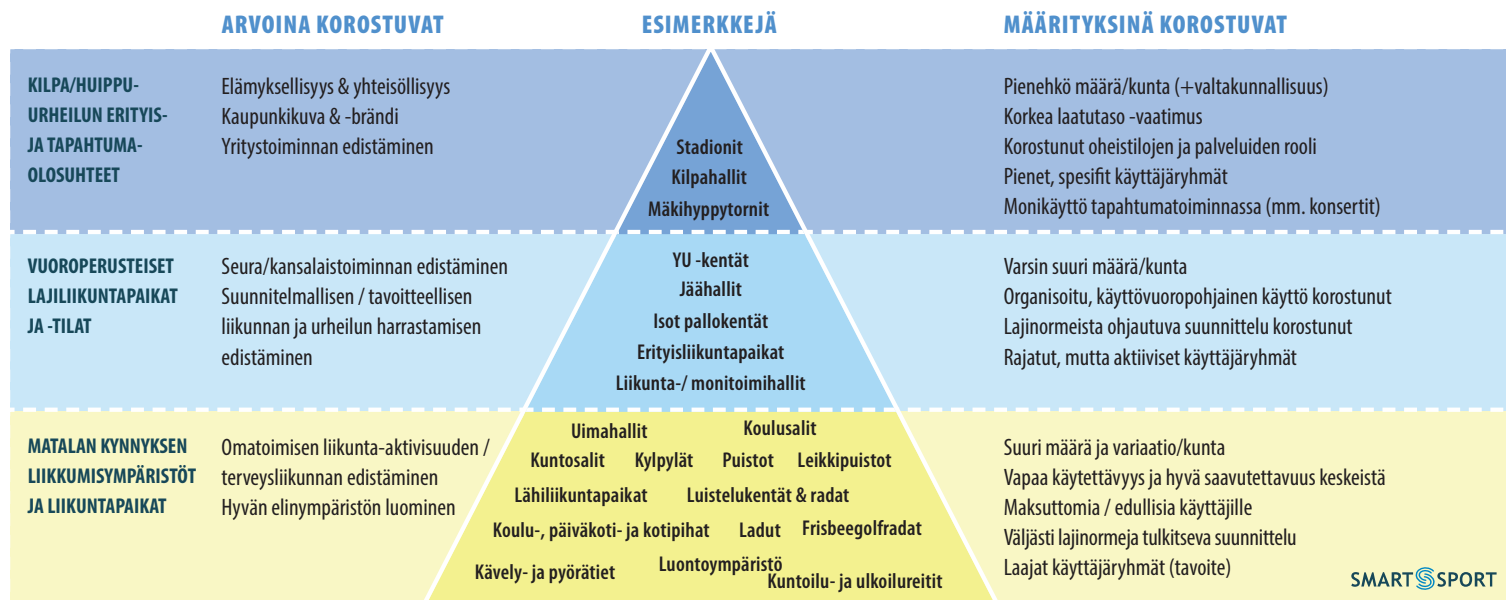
ARVOINA KOROSTUVAT

ESIMERKKEJÄ

MÄÄRITYKSINÄ KOROSTUVAT

KILPA/HUIPPU-URHEILUN ERITYIS- JA TAPAHTUMA-OLOSUHTEET

Elämyksellisyys & yhteisöllisyys
Kaupunkikuva & -brändi
Yritystoiminnan edistäminen

Stadionit
Kilpahallit
Mäkihyppytornit

Pienehkö määrä/kunta (+valtakunnallisuus)
Korkea laatutaso -vaatimus
Korostunut oheistilojen ja palveluiden rooli
Pienet, spesifit käyttäjäryhmät
Monikäyttö tapahtumatoiminnassa (mm. konsertit)

VUOROPERUSTEISET LAJILIIKUNTAPAIKAT JA -TILAT

Seura/kansalaistoiminnan edistäminen
Suunnitelmallisen / tavoitteellisen liikunnan ja urheilun harrastamisen edistäminen

YU -kentät
Jäähallit
Isot pallokentät
Erityisliikuntapaikat
Liikunta-/ monitoimihallit

Varsin suuri määrä/kunta
Organisoitu, käyttövuoropohjainen käyttö korostunut
Lajinormeista ohjautuva suunnittelu korostunut
Rajatut, mutta aktiiviset käyttäjäryhmät

MATALAN KYNNYKSEN LIIKKUMISYMPÄRISTÖT JA LIIKUNTAPAIKAT

Omatoimisen liikunta-aktivisuuden / terveysliikunnan edistäminen
Hyvän elinympäristön luominen

Uimahallit
Koulusalit
Kuntosalit
Kylpylät
Puistot
Leikkipuistot
Lähiliikuntapaikat
Luistelukentät & radat
Koulu-, päiväkoti- ja kotipihat
Ladut
Frisbeegolfradat
Luontoympäristö
Kävely- ja pyörätiet
Kuntoilu- ja ulkoilureitit

Suuri määrä ja variaatio/kunta
Vapaa käytettävyys ja hyvä saavutettavuus keskeistä
Maksuttomia / edullisia käyttäjille
Väljästi lajinormeja tulkitseva suunnittelu
Laajat käyttäjäryhmät (tavoite)

SMART SPORT